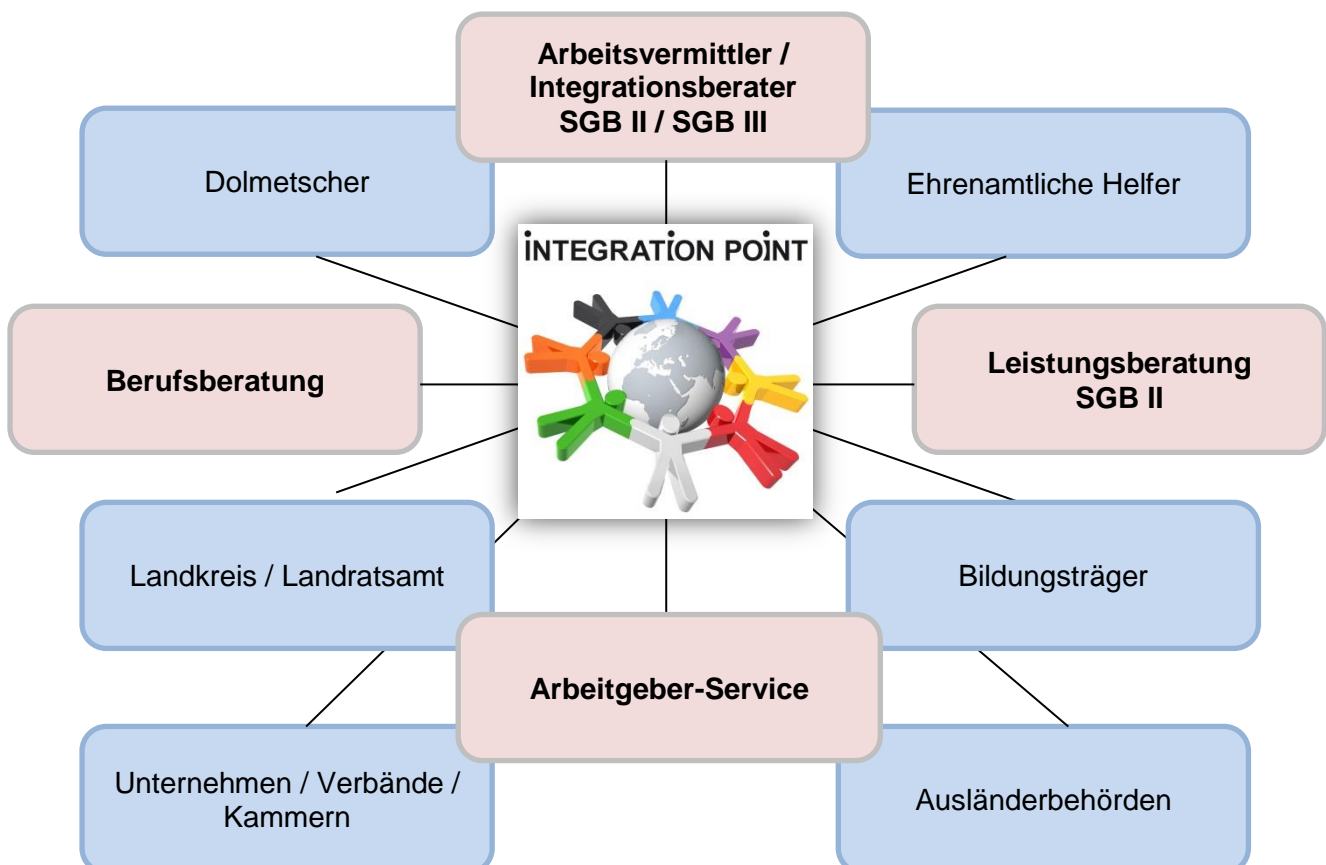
Arbeitsvermittler / Integrationsberater SGB II / SGB III

Dolmetscher

Ehrenamtliche Helfer

INTEGRATION POINT

Berufsberatung

Leistungsberatung SGB II

Landkreis / Landratsamt

Bildungsträger

Arbeitgeber-Service

Unternehmen / Verbände / Kammern

Ausländerbehörden